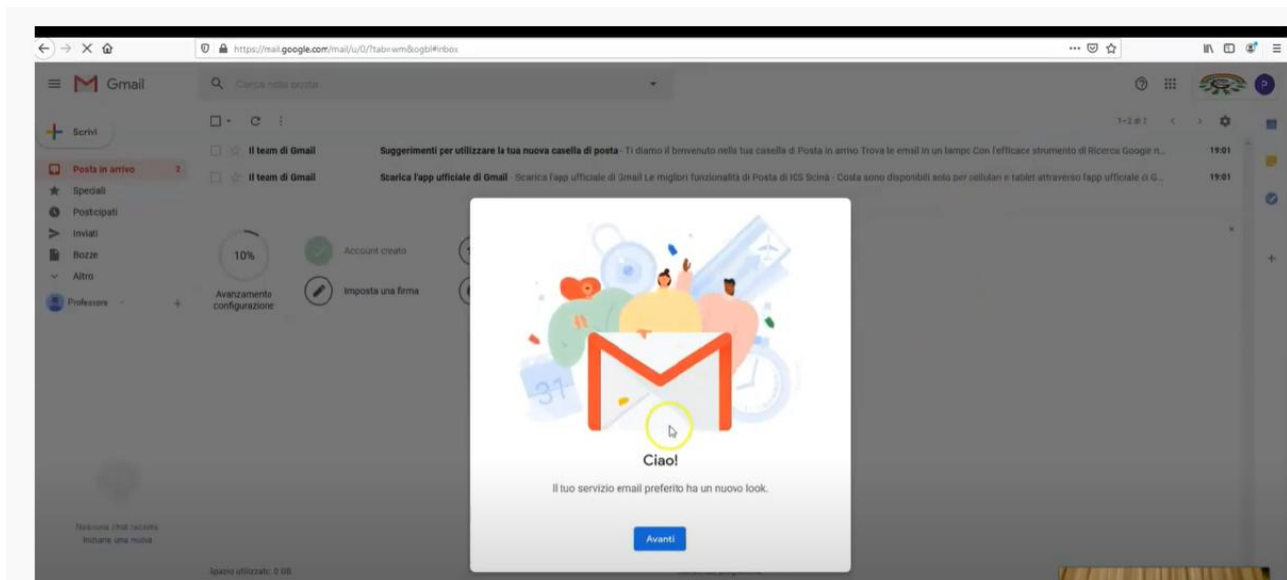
https://mail.google.com/mail/u/0/?tab=wm&ogbl#inbox

Gmail

Cerca nella posta

Scrivi

Posta in arrivo 2
Speciali
Posticipati
Inviati
Bozze
Altro

Professore

1-2 di 2

Il team di Gmail Suggerimenti per utilizzare la tua nuova casella di posta - Ti diamo il benvenuto nella tua casella di Posta in arrivo Trova le email in un lampo Con l'efficace strumento di Ricerca Google n... 19:01

Il team di Gmail Scarica l'app ufficiale di Gmail - Scarica l'app ufficiale di Gmail Le migliori funzionalità di Posta di ICS Scinà - Cosa sono disponibili solo per cellulari e tablet attraverso l'app ufficiale di G... 19:01

10%
Avanzamento configurazione

Account creato

Imposta una firma

31

Ciao!

Il tuo servizio email preferito ha un nuovo look.

Avanti

Nessuna chat recente
Inizia una nuova

Spazio utilizzato: 0 GB